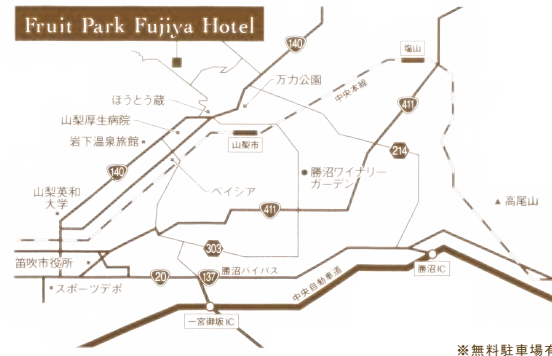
Fruit Park Fujiya Hotel

140

塩山

万力公園

中央本線

411

ほうとう蔵

山梨厚生病院

岩下温泉旅館

山梨市

214

勝沼ワイナリーガーデン

140

ベイシア

高尾山

山梨英和大学

411

303

笛吹市役所

20

137

勝沼バイパス

中央自動車道

勝沼IC

スポーツデポ

一宮御坂IC

※無料駐車場有